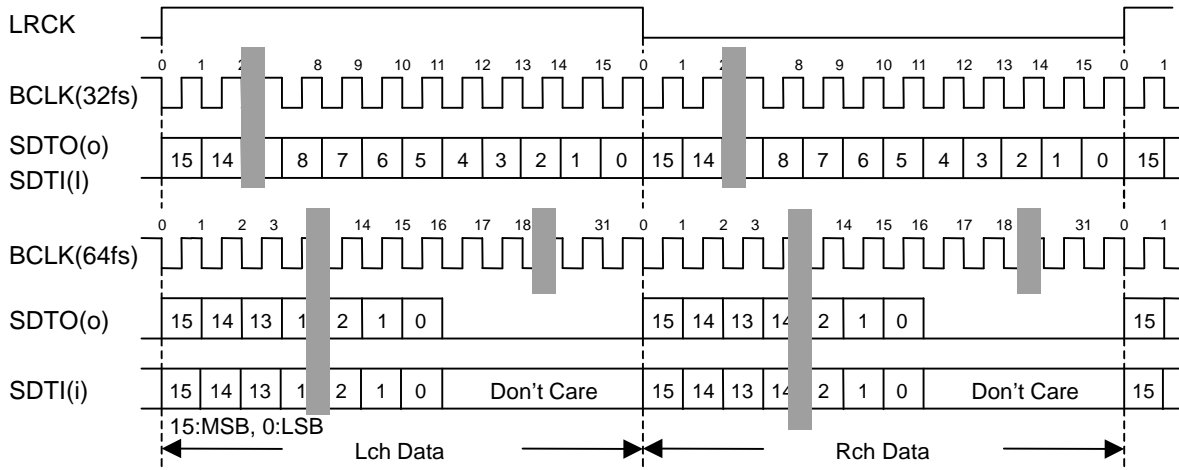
LRCK

0 1 2 8 9 10 11 12 13 14 15 0 1 2 8 9 10 11 12 13 14 15 0 1

BCLK(32fs)

SDTO(o)
SDTI(I)

15 14 8 7 6 5 4 3 2 1 0 15 14 8 7 6 5 4 3 2 1 0 15

0 1 2 3 14 15 16 17 18 31 0 1 2 3 14 15 16 17 18 31 0 1

BCLK(64fs)

SDTO(o)

15 14 13 1 2 1 0 15 14 13 14 2 1 0 15

SDTI(i)

15 14 13 1 2 1 0 Don’t Care 15 14 13 14 2 1 0 Don’t Care 15

15:MSB, 0:LSB

Lch Data

Rch Data